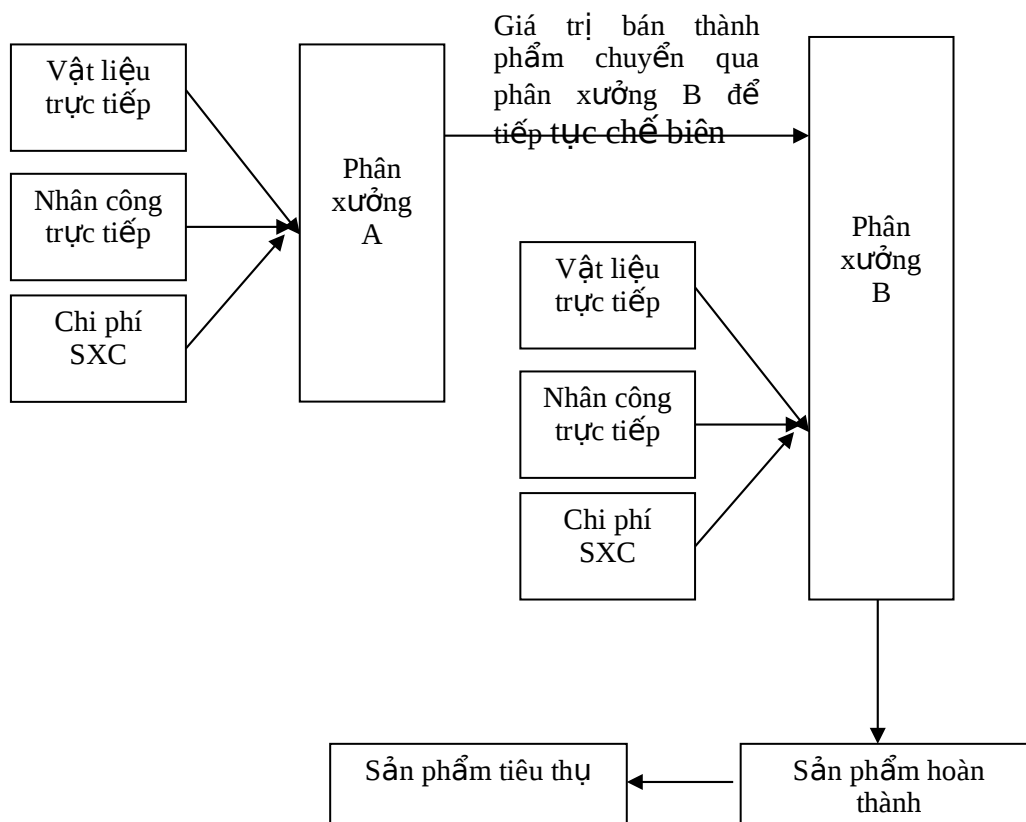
Vật liệu trực tiếp

Nhân công trực tiếp

Chi phí SXC

Phân xưởng A

Giá trị bán thành phẩm chuyển qua phân xưởng B để tiếp tục chế biên

Phân xưởng B

Vật liệu trực tiếp

Nhân công trực tiếp

Chi phí SXC

Sản phẩm tiêu thụ

Sản phẩm hoàn thành